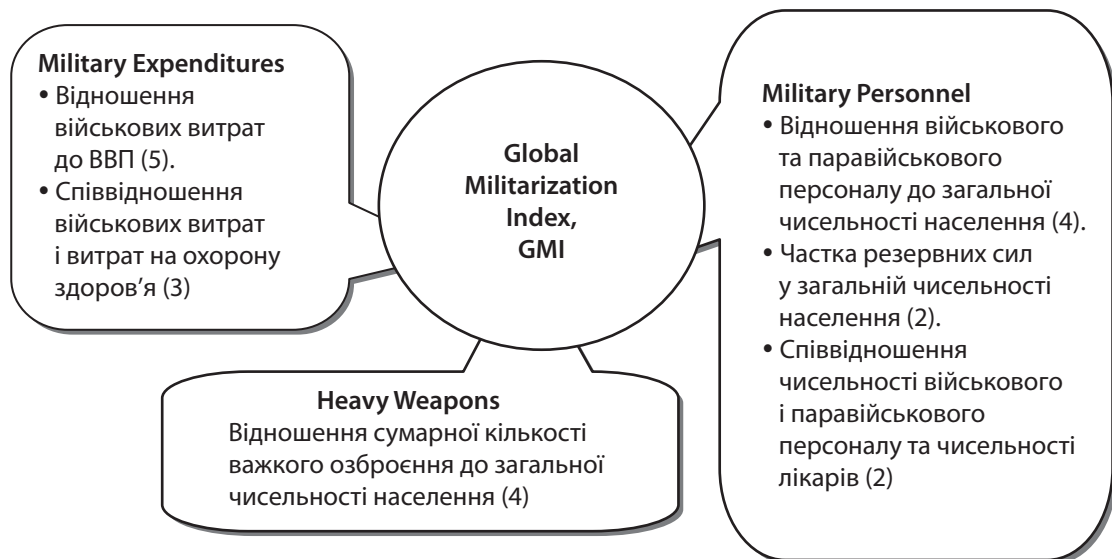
Military Expenditures
• Відношення військових витрат до ВВП (5).
• Співвідношення військових витрат і витрат на охорону здоров’я (3)

Global Militarization Index, GMI

Military Personnel
• Відношення військового та паравійськового персоналу до загальної чисельності населення (4).
• Частка резервних сил у загальній чисельності населення (2).
• Співвідношення чисельності військового і паравійськового персоналу та чисельності лікарів (2)

Heavy Weapons
Відношення сумарної кількості важкого озброєння до загальної чисельності населення (4)